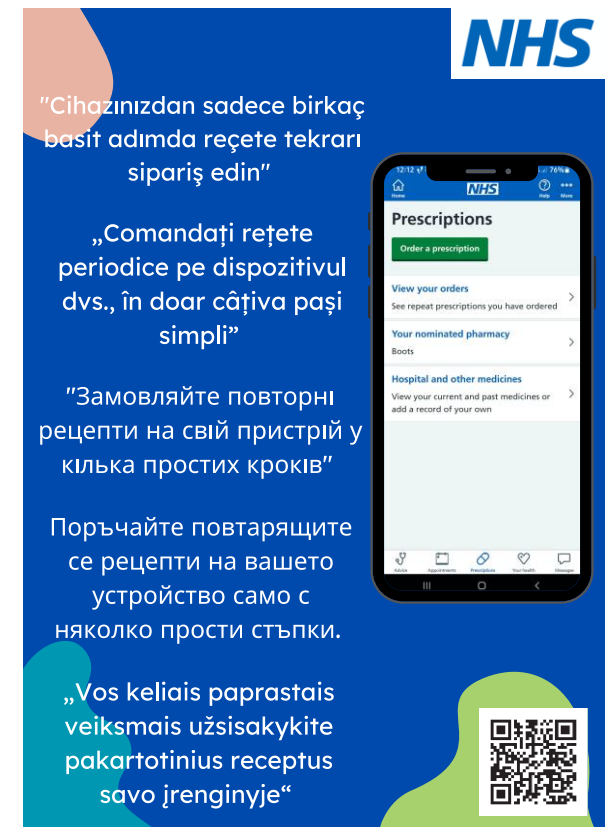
NHS

"Cihazınızdan sadece birkaç basit adımda reçete tekrarı sipariş edin"

„Comandați rețete periodice pe dispozitivul dvs., în doar câțiva pași simpli"

"Замовляйте повторні рецепти на свій пристрій у кілька простих кроків"

Поръчайте повтарящите се рецепти на вашето устройство само с няколко прости стъпки.

„Vos keliais paprastais veiksmais užsisakykite pakartotinius receptus savo įrenginyje"

12:12 76%
Home NHS Help More
Prescriptions
Order a prescription
View your orders
See repeat prescriptions you have ordered
Your nominated pharmacy
Boots
Hospital and other medicines
View your current and past medicines or add a record of your own
Advice Appointments Prescriptions Your health Messages